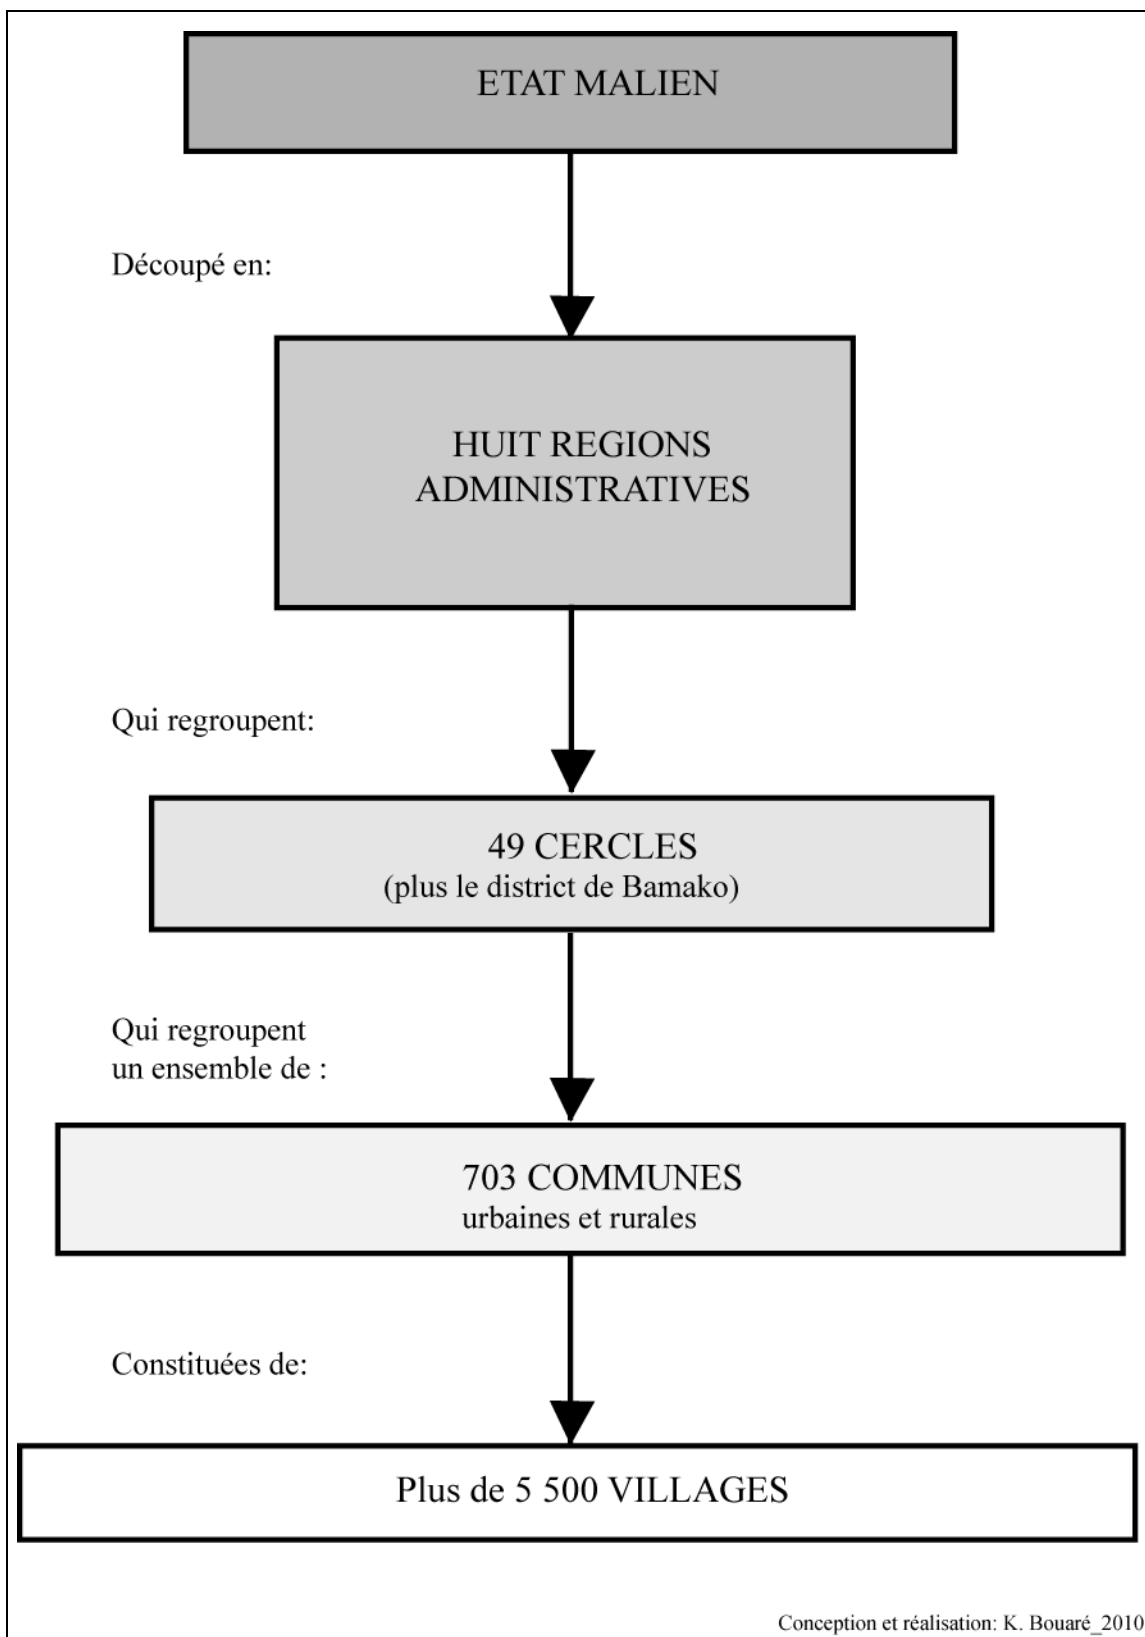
ETAT MALIEN

Découpé en:

HUIT REGIONS ADMINISTRATIVES

Qui regroupent:

49 CERCLES
(plus le district de Bamako)

Qui regroupent un ensemble de :

703 COMMUNES
urbaines et rurales

Constituées de:

Plus de 5 500 VILLAGES

Conception et réalisation: K. Bouaré_2010